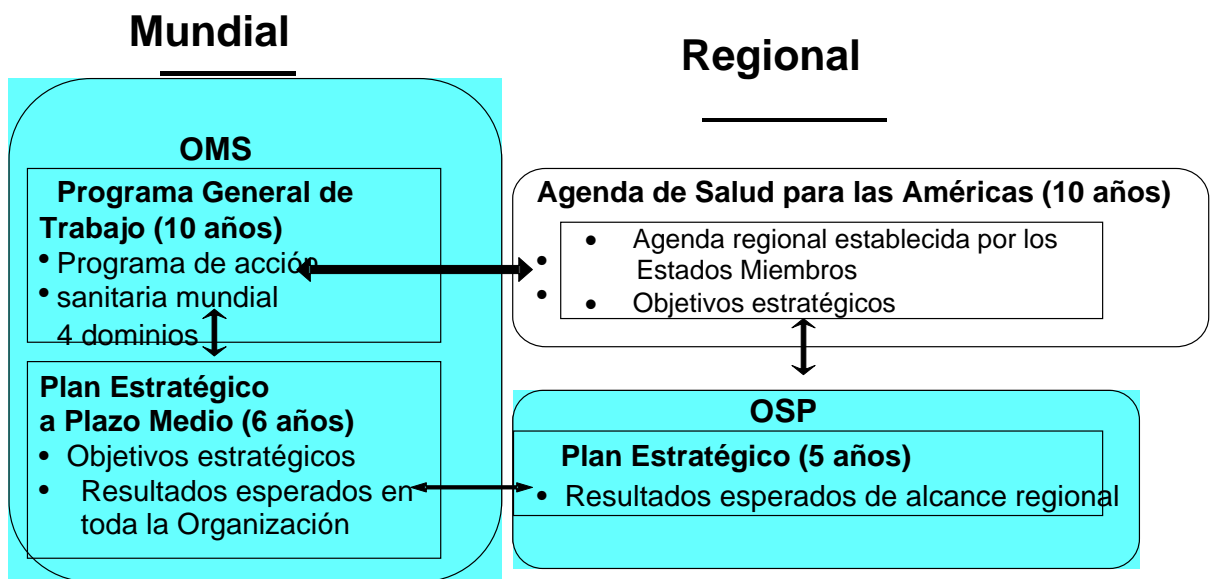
Mundial

Regional

OMS

Programa General de Trabajo (10 años)
• Programa de acción
• sanitaria mundial
4 dominios

Plan Estratégico a Plazo Medio (6 años)
• Objetivos estratégicos
• Resultados esperados en toda la Organización

Agenda de Salud para las Américas (10 años)
• Agenda regional establecida por los Estados Miembros
• Objetivos estratégicos

OSP

Plan Estratégico (5 años)
• Resultados esperados de alcance regional